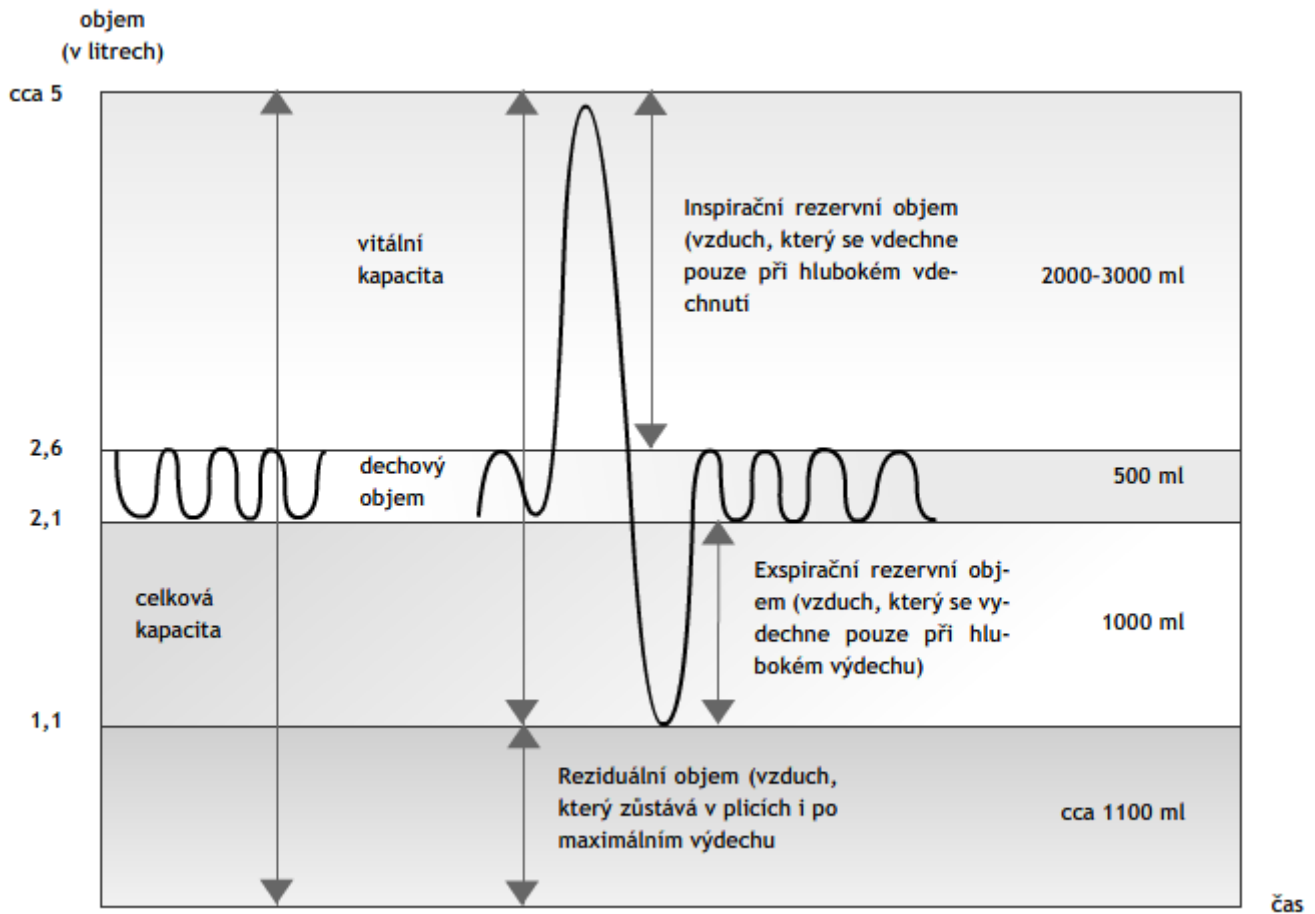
objem
(v litrech)

cca 5

vitální kapacita

Inspirační rezervní objem (vzduch, který se vdechne pouze při hlubokém vdechnutí

2000-3000 ml

2,6

dechový objem

500 ml

2,1

celková kapacita

Exspirační rezervní objem (vzduch, který se vydechne pouze při hlubokém výdechu)

1000 ml

1,1

Reziduální objem (vzduch, který zůstává v plicích i po maximálním výdechu

cca 1100 ml

čas